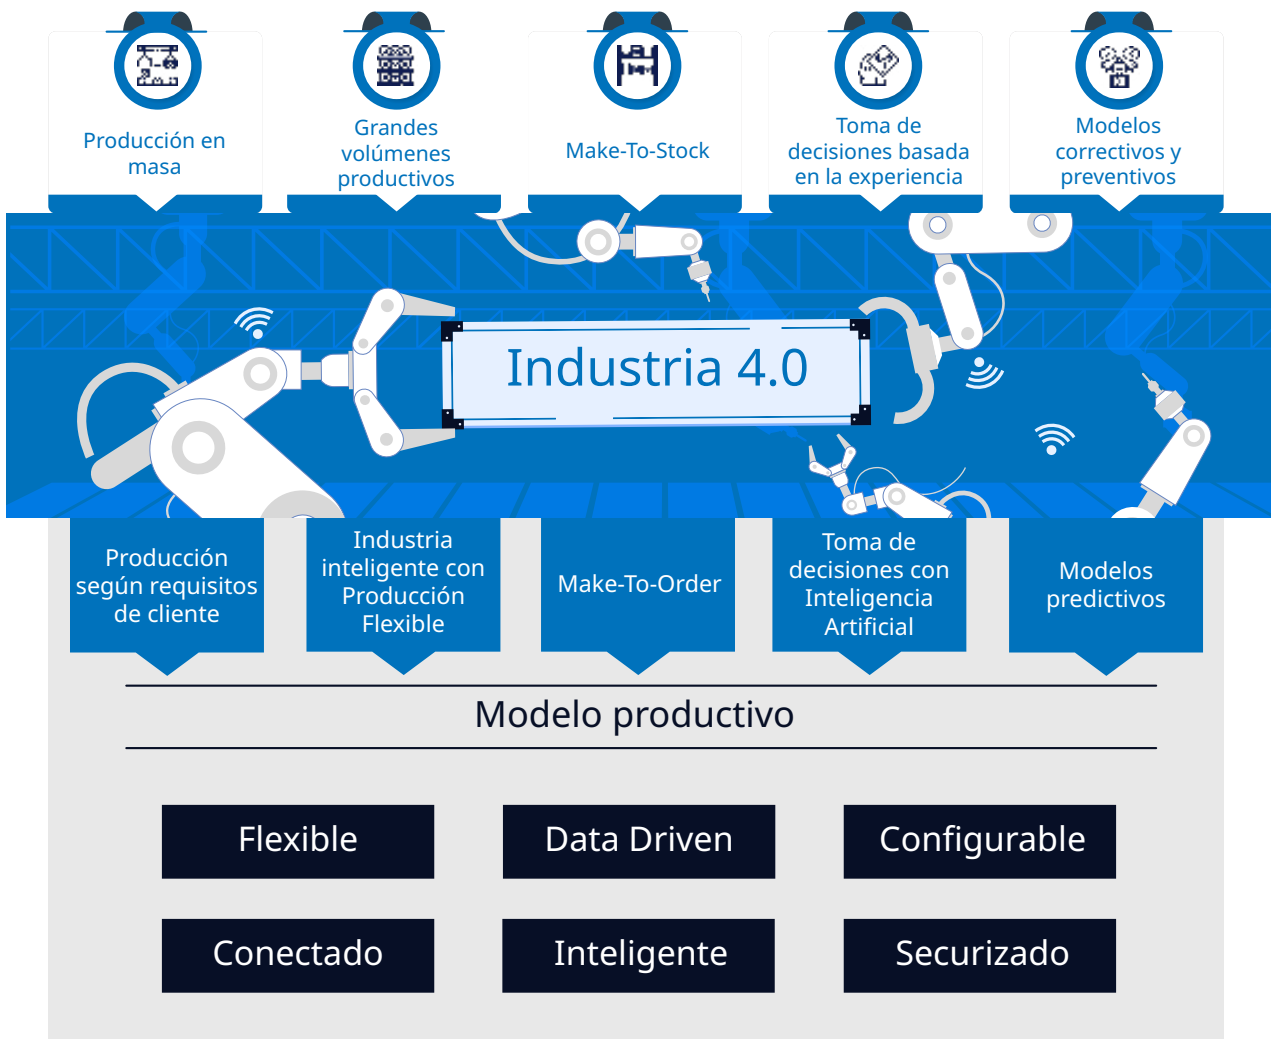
Producción en masa

Grandes volúmenes productivos

Make-To-Stock

Toma de decisiones basada en la experiencia

Modelos correctivos y preventivos

Industria 4.0

Producción según requisitos de cliente

Industria inteligente con Producción Flexible

Make-To-Order

Toma de decisiones con Inteligencia Artificial

Modelos predictivos

Modelo productivo

Flexible

Data Driven

Configurable

Conectado

Inteligente

Securizado